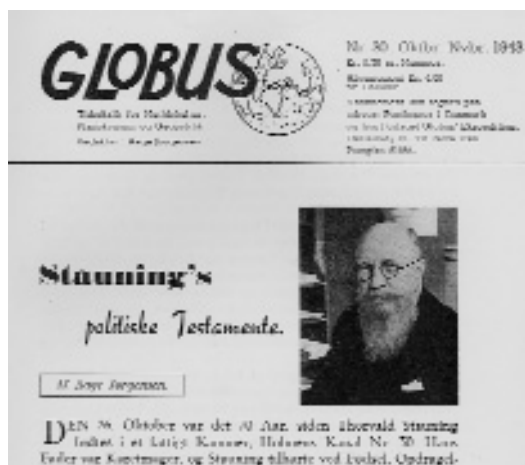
GLOBUS

Tidsskrift for Handelsliv, Samfund og Politik

Redaktør: Helge Jørgensen

Nr. 30. Oktbr. Novbr. 1943

Kr. 0.75 pr. Nummer.

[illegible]

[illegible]

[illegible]

Stauning's

politiske Testamente.

Af Svend Jørgensen

DEN 26. Oktober var det 70 Aar, siden Thorvald Stauning fødtes i et lille Kammer, Holmens Kanal Nr. 30. Hans Fader var Kandmager, og Stauning tilbragte ved Dødsleiet. Opdragel-